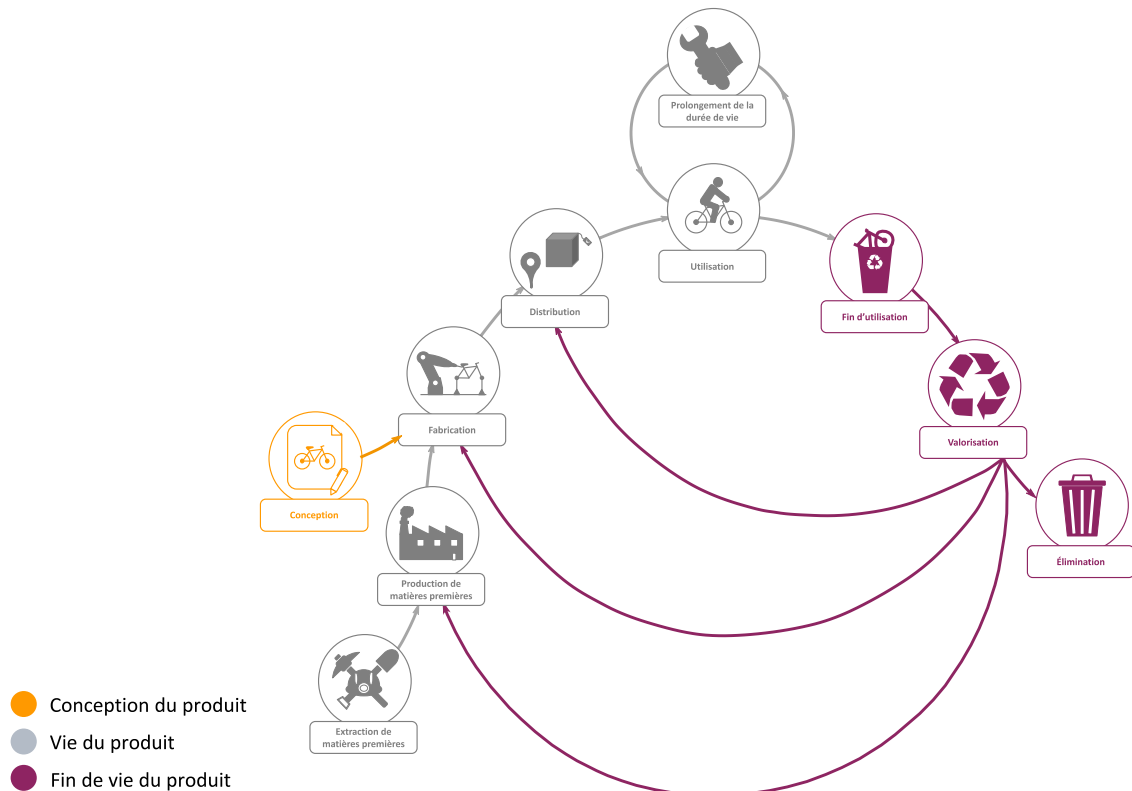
Prolongement de la durée de vie

Utilisation

Distribution

Fin d'utilisation

Fabrication

Valorisation

Conception

Élimination

Production de matières premières

Extraction de matières premières

Conception du produit
Vie du produit
Fin de vie du produit